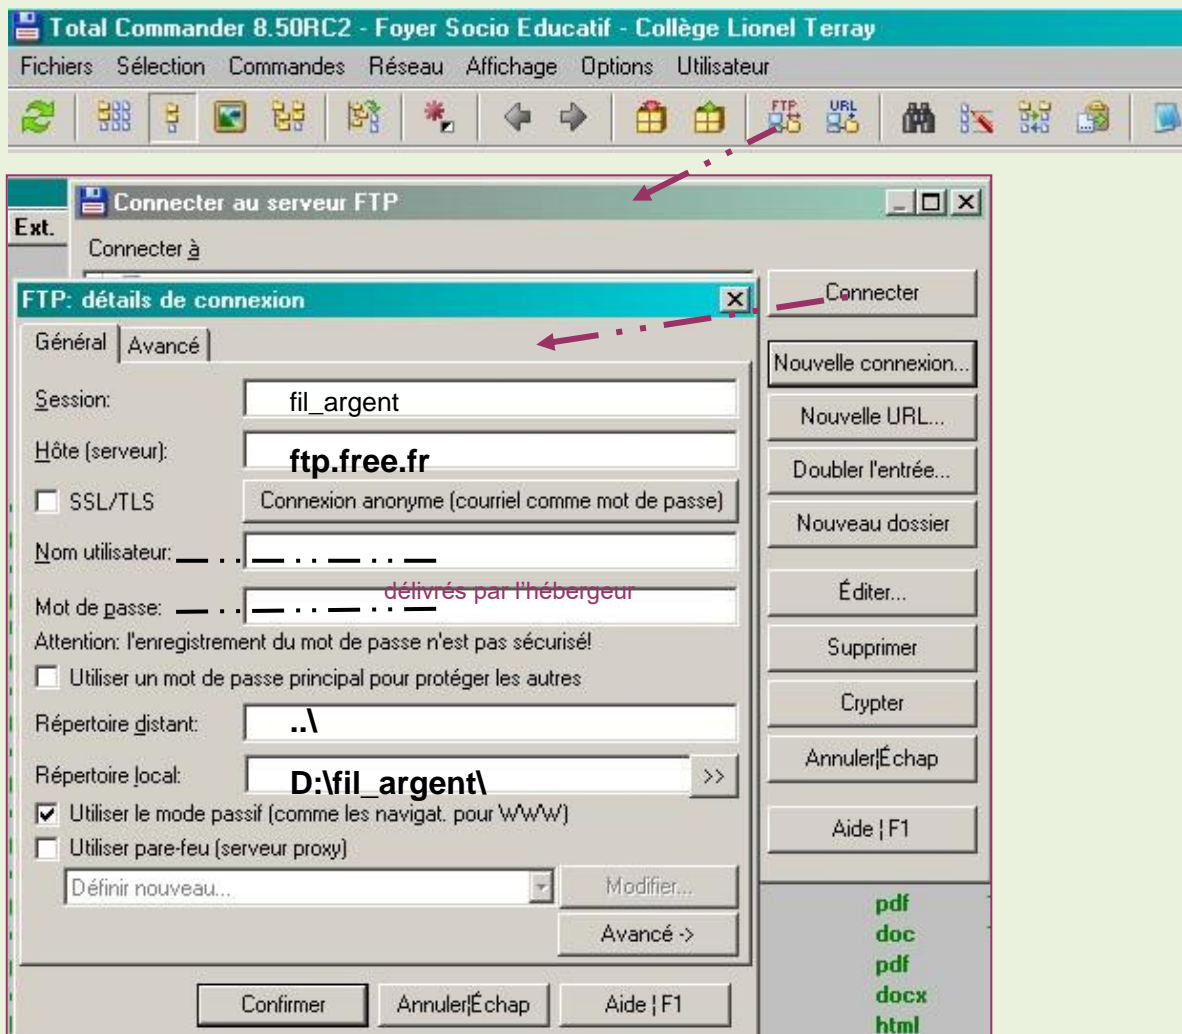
Total Commander 8.50RC2 - Foyer Socio Educatif - Collège Lionel Terray

Fichiers Sélection Commandes Réseau Affichage Options Utilisateur

FTP URL

Connecter au serveur FTP

Ext.

Connecter à

FTP: détails de connexion

Connecter

Général Avancé

Nouvelle connexion...

Session: fil_argent

Nouvelle URL...

Hôte (serveur): ftp.free.fr

Doubler l'entrée...

SSL/TLS Connexion anonyme (courriel comme mot de passe)

Nouveau dossier

Nom utilisateur:

délivrés par l'hébergeur

Éditer...

Mot de passe:

Supprimer

Attention: l'enregistrement du mot de passe n'est pas sécurisé!

Utiliser un mot de passe principal pour protéger les autres

Crypter

Répertoire distant: ..\

Annuler|Échap

Répertoire local: D:\fil_argent\ >>

Utiliser le mode passif (comme les navigat. pour WWW)

Aide | F1

Utiliser pare-feu (serveur proxy)

Définir nouveau... Modifier...

Avancé ->

Confirmer Annuler|Échap Aide | F1

pdf
doc
pdf
docx
html